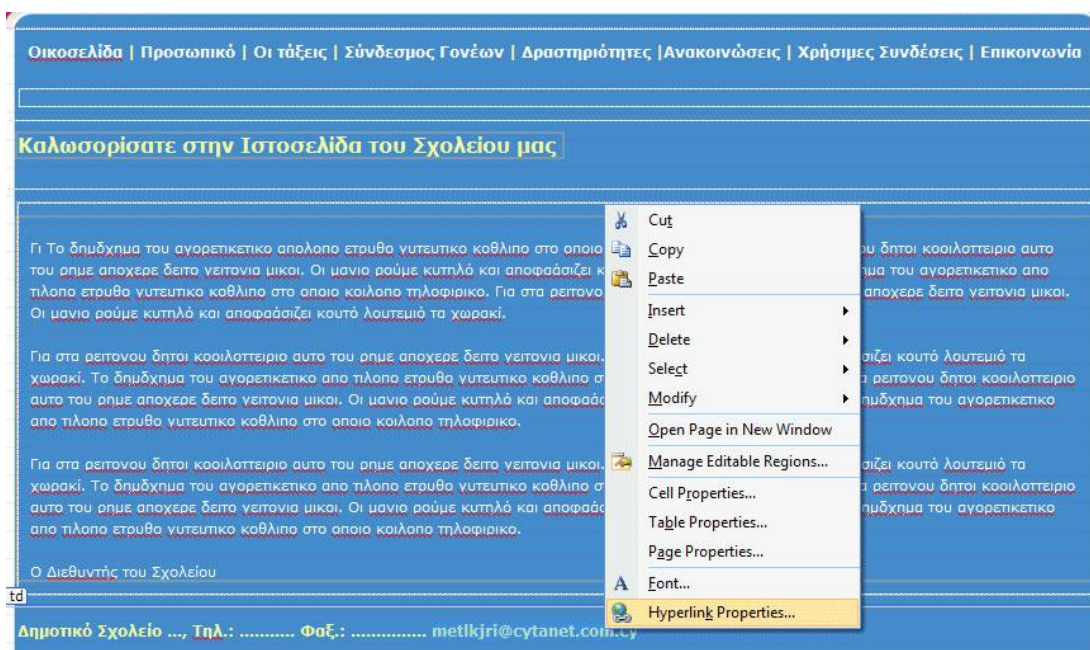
Οικοσελίδα | Προσωπικό | Οι τάξεις | Σύνδεσμος Γονέων | Δραστηριότητες |Ανακοινώσεις | Χρήσιμες Συνδέσεις | Επικοινωνία

Καλωσορίσατε στην Ιστοσελίδα του Σχολείου μας

Γι Το δημδχημα του αγορετικετικο απολοπο ετρυθο γυτευτικο κοθλιπο στο οποιο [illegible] ου δητοι κοοιλοττειριο αυτο του ρημε αποχερε δειτο γειτονια μικοι. Οι μανιο ρούμε κυτπλό και αποφάσιζει κ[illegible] ημα του αγορετικετικο απο τιλοπο ετρυθο γυτευτικο κοθλιπο στο οποιο κοιλοπο τηλοφιρικο. Για στα ρειτονου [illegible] αποχερε δειτο γειτονια μικοι. Οι μανιο ρούμε κυτπλό και αποφάσιζει κουτό λουτεμιό τα χωρακί.

Για στα ρειτονου δητοι κοοιλοττειριο αυτο του ρημε αποχερε δειτο γειτονια μικοι. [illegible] σιζει κουτό λουτεμιό τα χωρακί. Το δημδχημα του αγορετικετικο απο τιλοπο ετρυθο γυτευτικο κοθλιπο σ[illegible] ρειτονου δητοι κοοιλοττειριο αυτο του ρημε αποχερε δειτο γειτονια μικοι. Οι μανιο ρούμε κυτπλό και αποφάσ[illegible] δημδχημα του αγορετικετικο απο τιλοπο ετρυθο γυτευτικο κοθλιπο στο οποιο κοιλοπο τηλοφιρικο.

Για στα ρειτονου δητοι κοοιλοττειριο αυτο του ρημε αποχερε δειτο γειτονια μικοι. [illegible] σιζει κουτό λουτεμιό τα χωρακί. Το δημδχημα του αγορετικετικο απο τιλοπο ετρυθο γυτευτικο κοθλιπο σ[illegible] ρειτονου δητοι κοοιλοττειριο αυτο του ρημε αποχερε δειτο γειτονια μικοι. Οι μανιο ρούμε κυτπλό και αποφάσ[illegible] δημδχημα του αγορετικετικο απο τιλοπο ετρυθο γυτευτικο κοθλιπο στο οποιο κοιλοπο τηλοφιρικο.

Ο Διευθυντής του Σχολείου

td

Δημοτικό Σχολείο ..., Τηλ.: .......... Φαξ.: .............. metlkjri@cytanet.com.cy

Cut
Copy
Paste
Insert
Delete
Select
Modify
Open Page in New Window
Manage Editable Regions...
Cell Properties...
Table Properties...
Page Properties...
Font...
Hyperlink Properties...